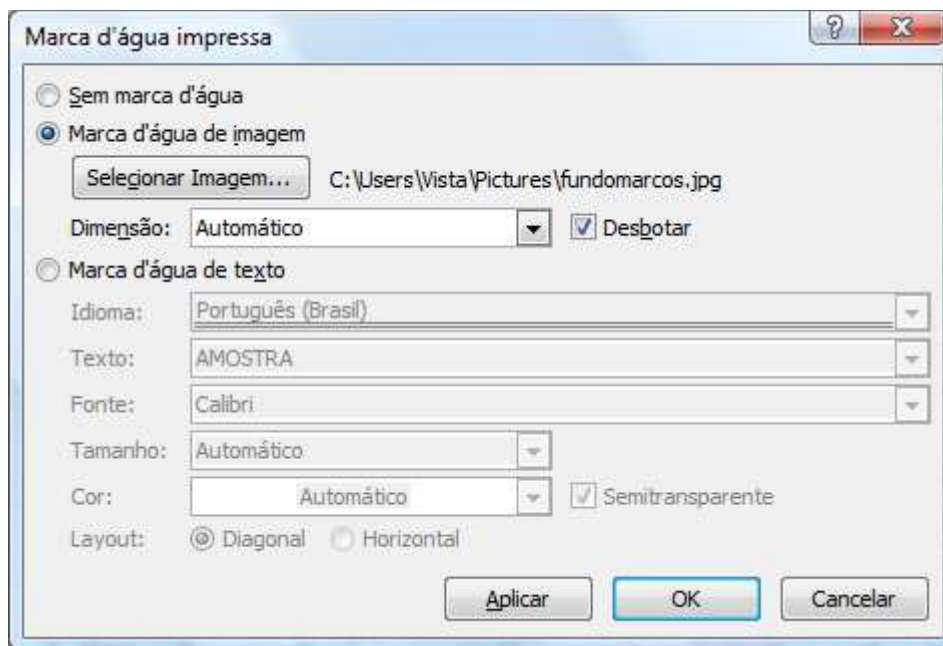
Marca d'água impressa

?

X

Sem marca d'água

Marca d'água de imagem

Selecionar Imagem...

C:\Users\Vista\Pictures\fundomarcos.jpg

Dimensão: Automático

Desbotar

Marca d'água de texto

Idioma: Português (Brasil)

Texto: AMOSTRA

Fonte: Calibri

Tamanho: Automático

Cor: Automático

Semitransparente

Layout: Diagonal Horizontal

Aplicar

OK

Cancelar